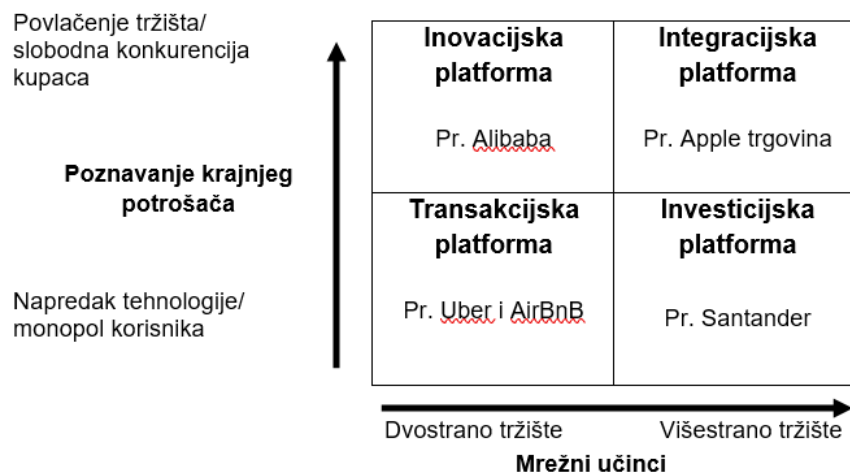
Povlačenje tržišta/ slobodna konkurencija kupaca

Poznavanje krajnjeg potrošača

Napredak tehnologije/ monopol korisnika

| Inovacijska platforma<br>Pr. Alibaba | Integracijska platforma<br>Pr. Apple trgovina |
|---|---|
| Transakcijska platforma<br>Pr. Uber i AirBnB | Investicijska platforma<br>Pr. Santander |

Dvostrano tržište Višestrano tržište

Mrežni učinci